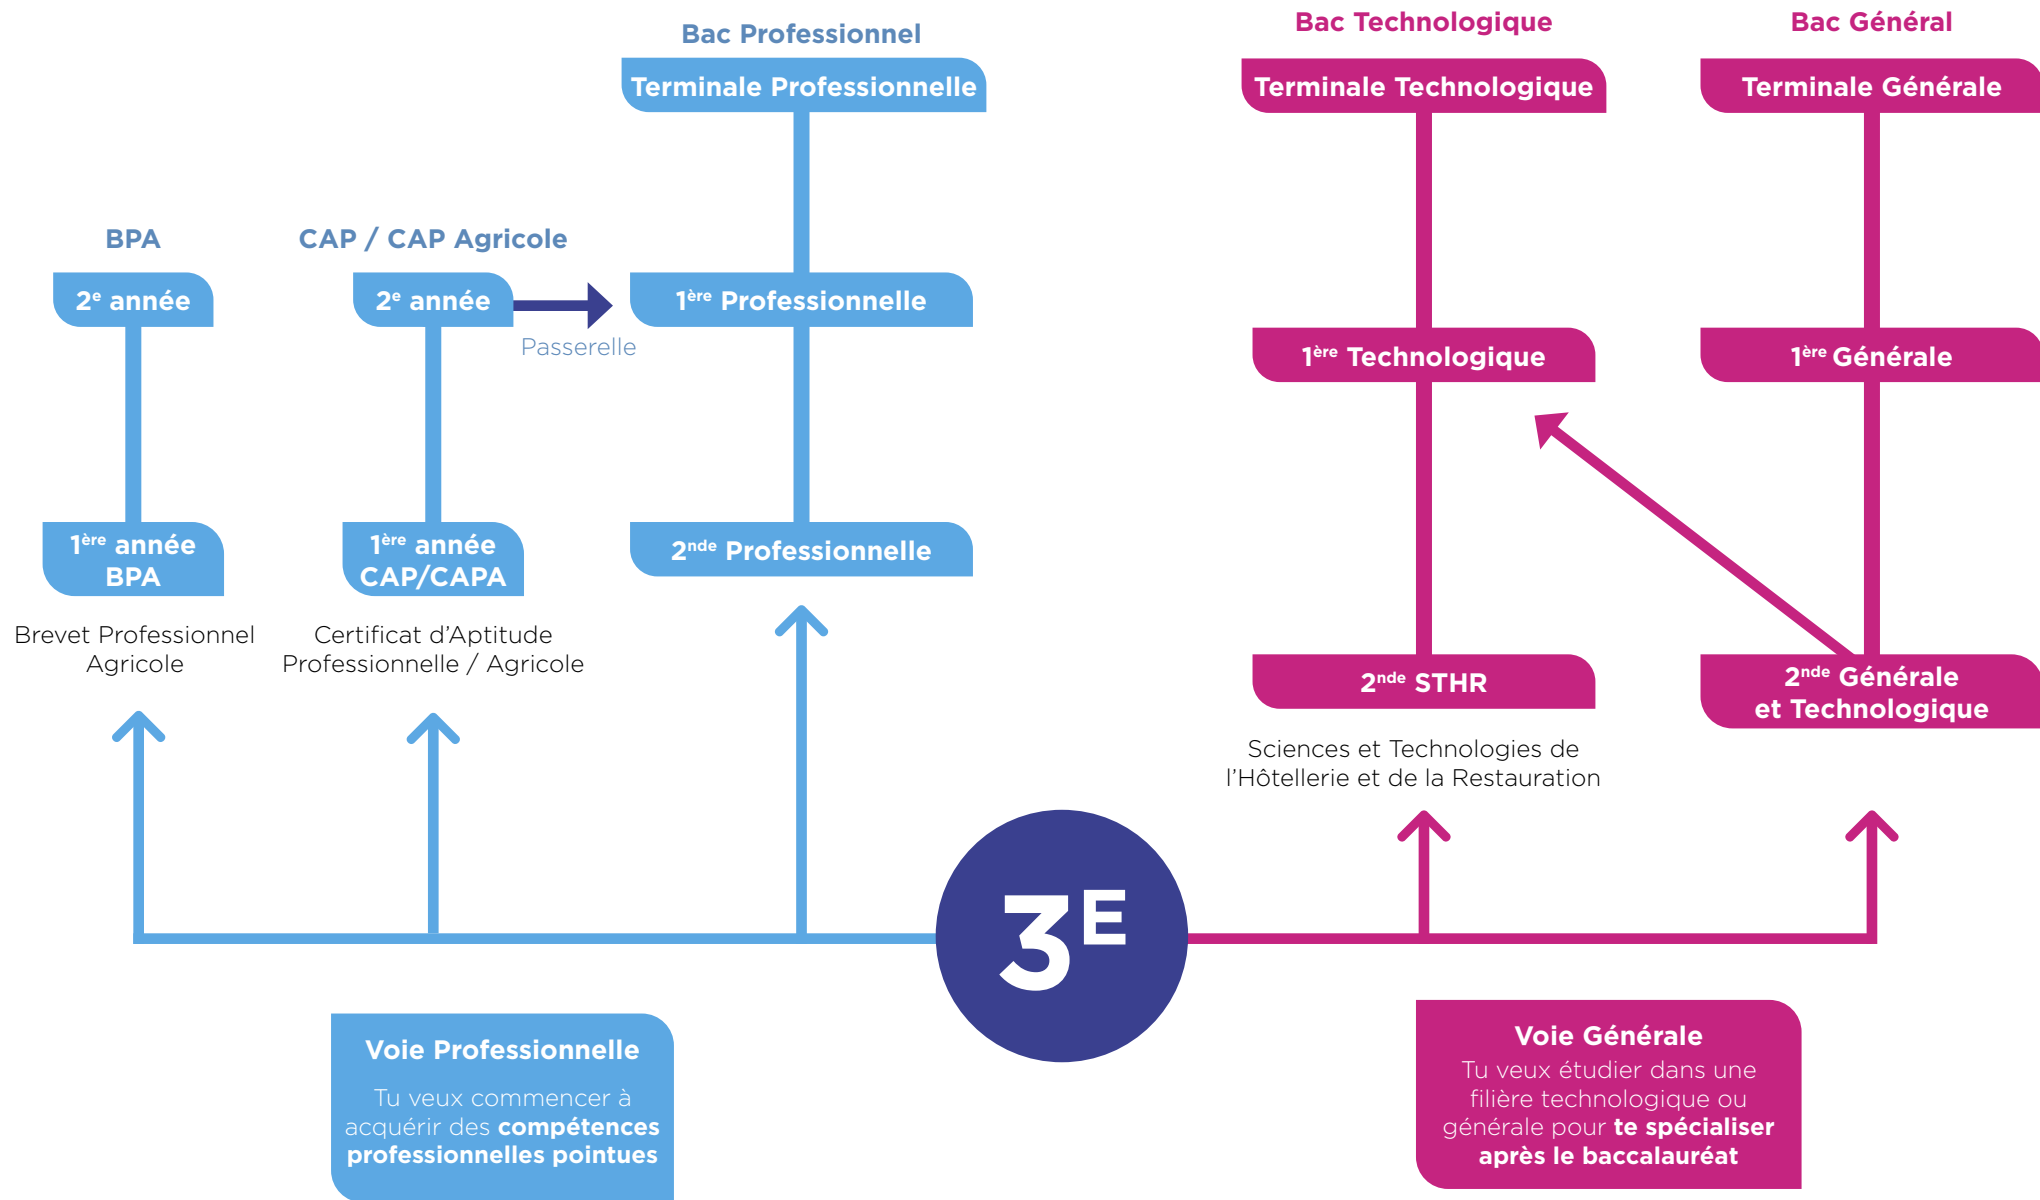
Bac Professionnel

Terminale Professionnelle

Bac Technologique

Terminale Technologique

Bac Général

Terminale Générale

BPA

2$^{e}$ année

CAP / CAP Agricole

2$^{e}$ année

Passerelle

1$^{ère}$ Professionnelle

1$^{ère}$ Technologique

1$^{ère}$ Générale

1$^{ère}$ année BPA

Brevet Professionnel Agricole

1$^{ère}$ année CAP/CAPA

Certificat d'Aptitude Professionnelle / Agricole

2$^{nde}$ Professionnelle

2$^{nde}$ STHR

Sciences et Technologies de l'Hôtellerie et de la Restauration

2$^{nde}$ Générale et Technologique

3$^{E}$

Voie Professionnelle

Tu veux commencer à acquérir des **compétences professionnelles pointues**

Voie Générale

Tu veux étudier dans une filière technologique ou générale pour **te spécialiser après le baccalauréat**